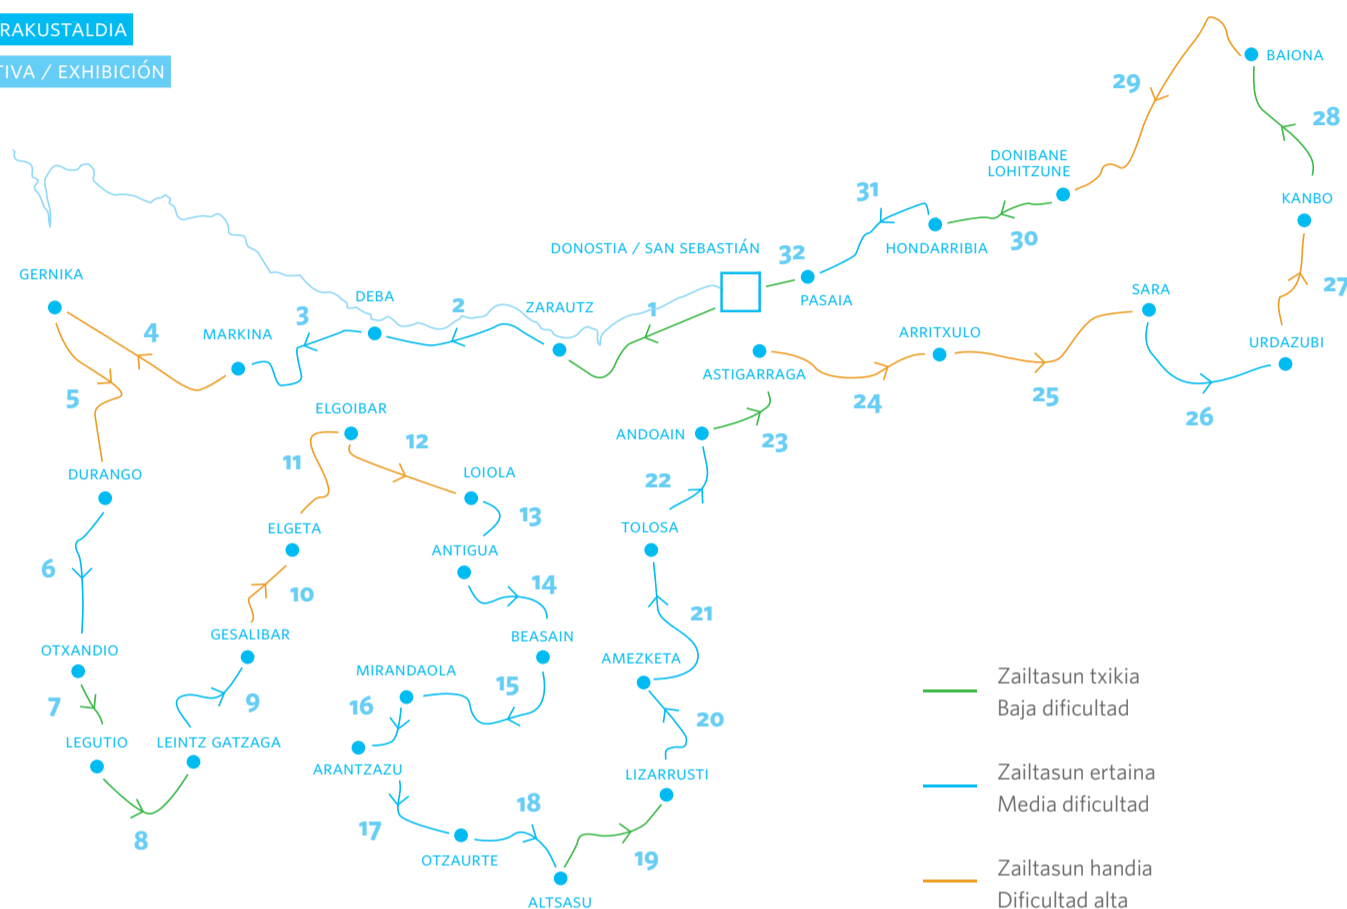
RAKUSTALDIA
TIVA / EXHIBICIÓN

BAIONA
29
28
DONIBANE LOHITZUNE
KANBO
31
30
HONDARRIBIA
DONOSTIA / SAN SEBASTIÁN
32
PASAIA
27
GERNIKA
SARA
DEBA
2
ZARAUTZ
1
URDAZUBI
4
MARKINA
3
ARRITXULO
ASTIGARRAGA
5
24
25
26
ELGOIBAR
ANDOAIN
23
12
11
DURANGO
LOIOLA
22
13
ELGETA
TOLOSA
ANTIGUA
6
14
10
21
GESALIBAR
BEASAIN
OTXANDIO
AMEZKETA
MIRANDAOLA
15
9
7
16
20
LEGUTIO
LEINTZ GATZAGA
ARANTZAZU
LIZARRUSTI
18
17
8
19
OTZAURTE
ALTSASU

Zailtasun txikia
Baja dificultad

Zailtasun ertaina
Media dificultad

Zailtasun handia
Dificultad alta